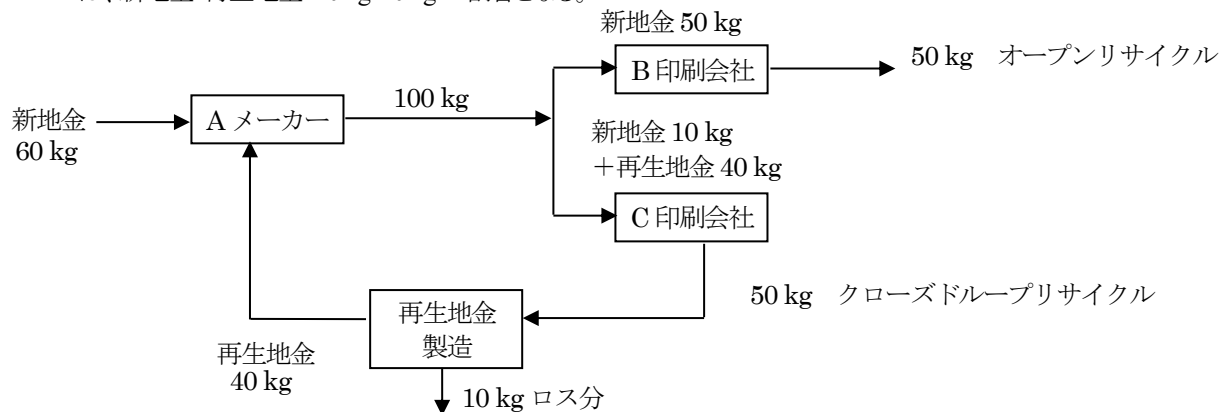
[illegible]

新地金 50 kg

B印刷会社

50 kg オープンリサイクル

新地金 60 kg

A メーカー

100 kg

新地金 10 kg ＋再生地金 40 kg

C印刷会社

50 kg クローズドループリサイクル

再生地金製造

再生地金 40 kg

10 kg ロス分